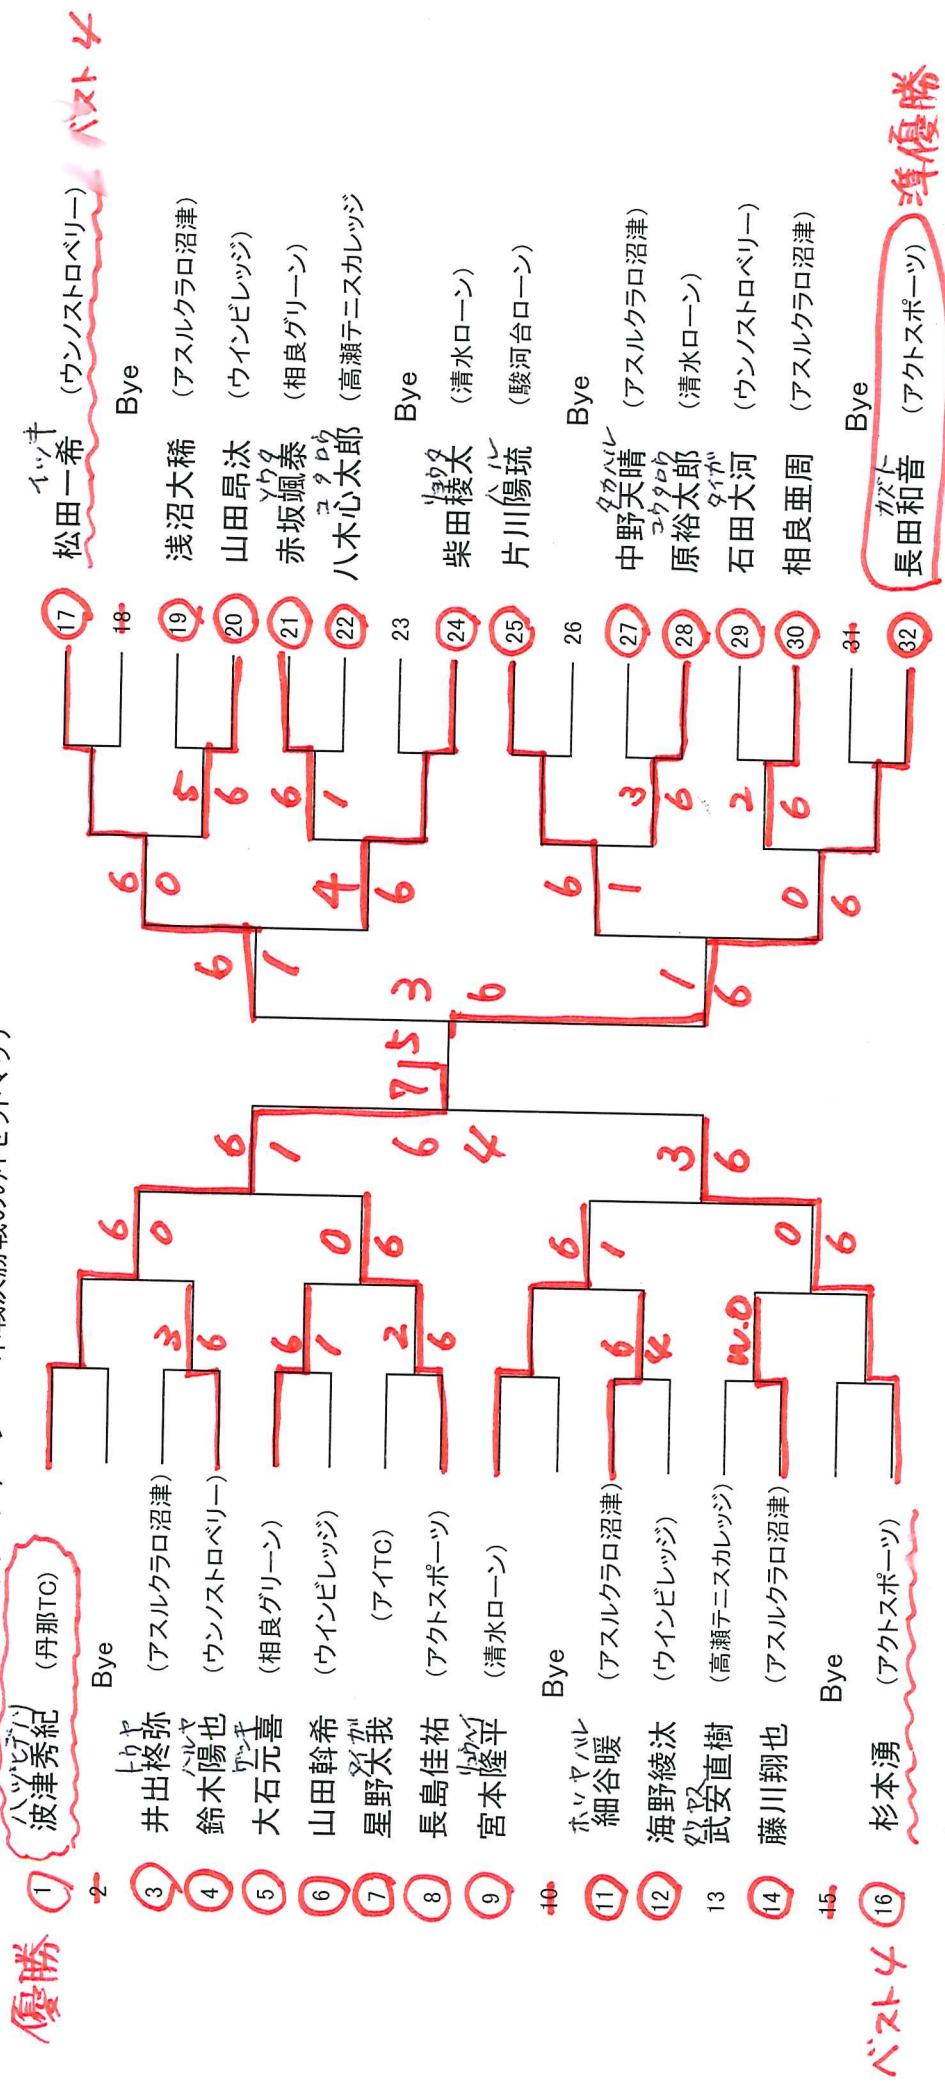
優勝
1 波津秀紀 (丹那TC)
2 Bye
3 井出柊弥 (アスルクラロ沼津)
4 鈴木陽也 (ウンノストロベリー)
5 大石元喜 (相良グリーン)
6 山田鈴希 (ウインビレッジ)
7 星野大我 (アイTC)
8 長島佳祐 (アクトスポーツ)
9 宮本隆平 (清水ローン)
10 Bye
11 細谷暖 (アスルクラロ沼津)
12 海野綾汰 (ウインビレッジ)
13 武安直樹 (高瀬テニスカレッジ)
14 藤川翔也 (アスルクラロ沼津)
15 Bye
16 杉本湧 (アクトスポーツ)
ベスト4

ベスト4
17 松田一希 (ウンノストロベリー)
18 Bye
19 浅沼大稀 (アスルクラロ沼津)
20 山田昂汰 (ウインビレッジ)
21 赤坂颯泰 (相良グリーン)
22 八木心太郎 (高瀬テニスカレッジ)
23 Bye
24 柴田稜大 (清水ローン)
25 片川陽琉 (駿河台ローン)
26 Bye
27 中野天晴 (アスルクラロ沼津)
28 原裕太郎 (清水ローン)
29 石田大河 (ウンノストロベリー)
30 相良亜周 (アスルクラロ沼津)
31 Bye
32 長田和音 (アクトスポーツ)
準優勝

3 6 6 1 6 0 6 1 6 2 6 6 0 6 1 6 4 w.o 6 0 6 3 6 6 4 7(5) 5 6 0 5 6 6 1 4 6 6 1 3 6 3 6 6 1 2 6 0 6 1 6